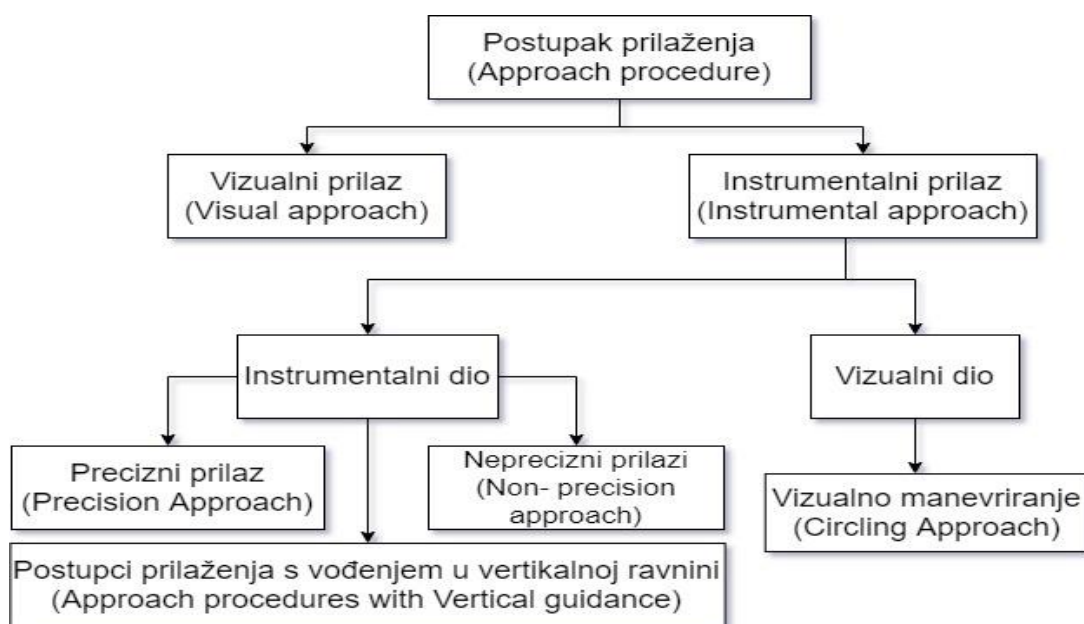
Postupak prilaženja
(Approach procedure)

Vizualni prilaz
(Visual approach)

Instrumentalni prilaz
(Instrumental approach)

Instrumentalni dio

Vizualni dio

Precizni prilaz
(Precision Approach)

Neprecizni prilazi
(Non- precision approach)

Vizualno manevriranje
(Circling Approach)

Postupci prilaženja s vođenjem u vertikalnoj ravnini
(Approach procedures with Vertical guidance)